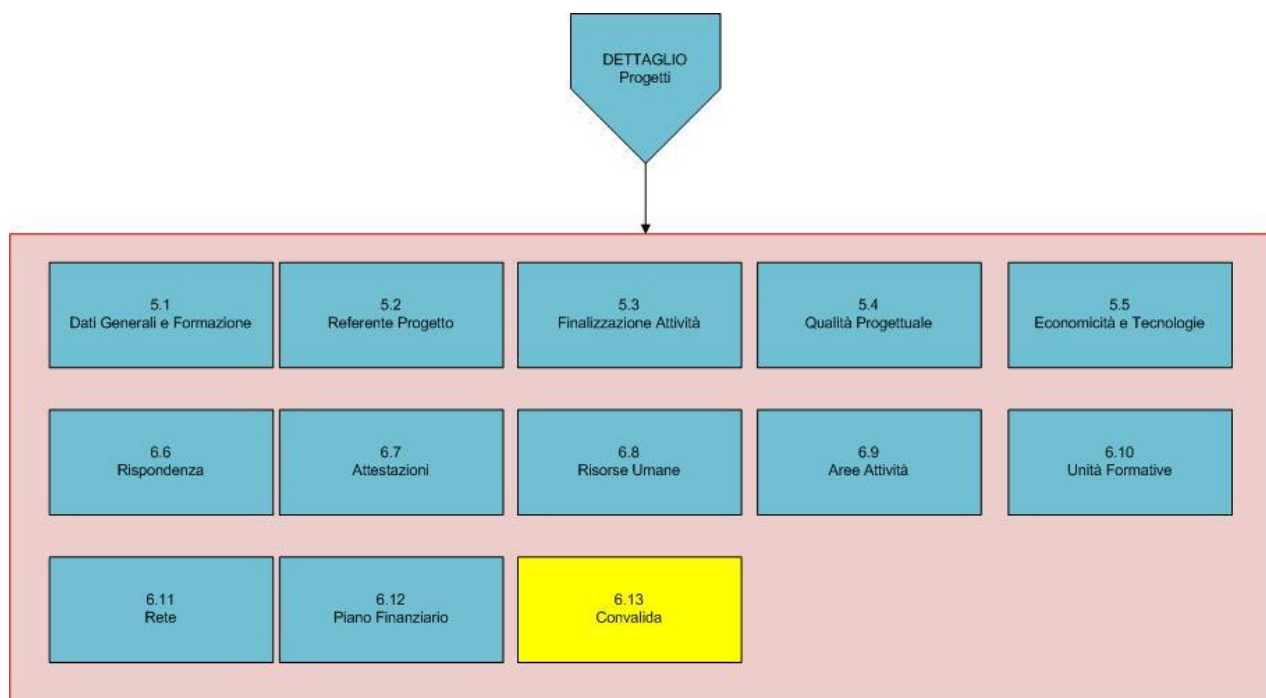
DETTAGLIO
Progetti

5.1
Dati Generali e Formazione

5.2
Referente Progetto

5.3
Finalizzazione Attività

5.4
Qualità Progettuale

5.5
Economicità e Tecnologie

6.6
Rispondenza

6.7
Attestazioni

6.8
Risorse Umane

6.9
Aree Attività

6.10
Unità Formative

6.11
Rete

6.12
Piano Finanziario

6.13
Convalida